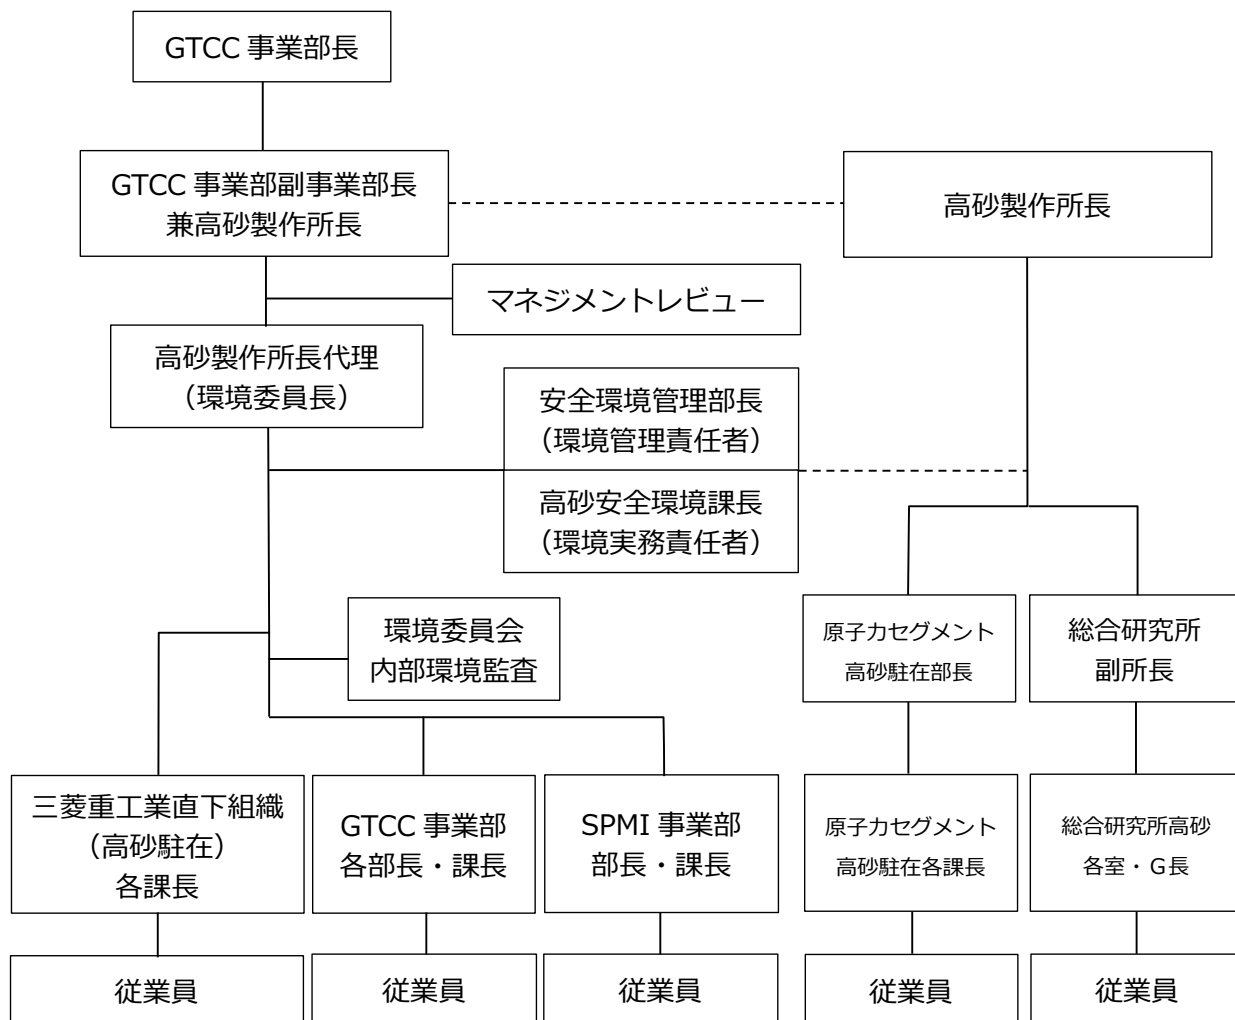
GTCC 事業部長

GTCC 事業部副事業部長
兼高砂製作所長

高砂製作所長

マネジメントレビュー

高砂製作所長代理
（環境委員長）

安全環境管理部長
（環境管理責任者）

高砂安全環境課長
（環境実務責任者）

環境委員会
内部環境監査

原子力セグメント
高砂駐在部長

総合研究所
副所長

三菱重工業直下組織
（高砂駐在）
各課長

GTCC 事業部
各部長・課長

SPMI 事業部
部長・課長

原子力セグメント
高砂駐在各課長

総合研究所高砂
各室・G長

従業員

従業員

従業員

従業員

従業員